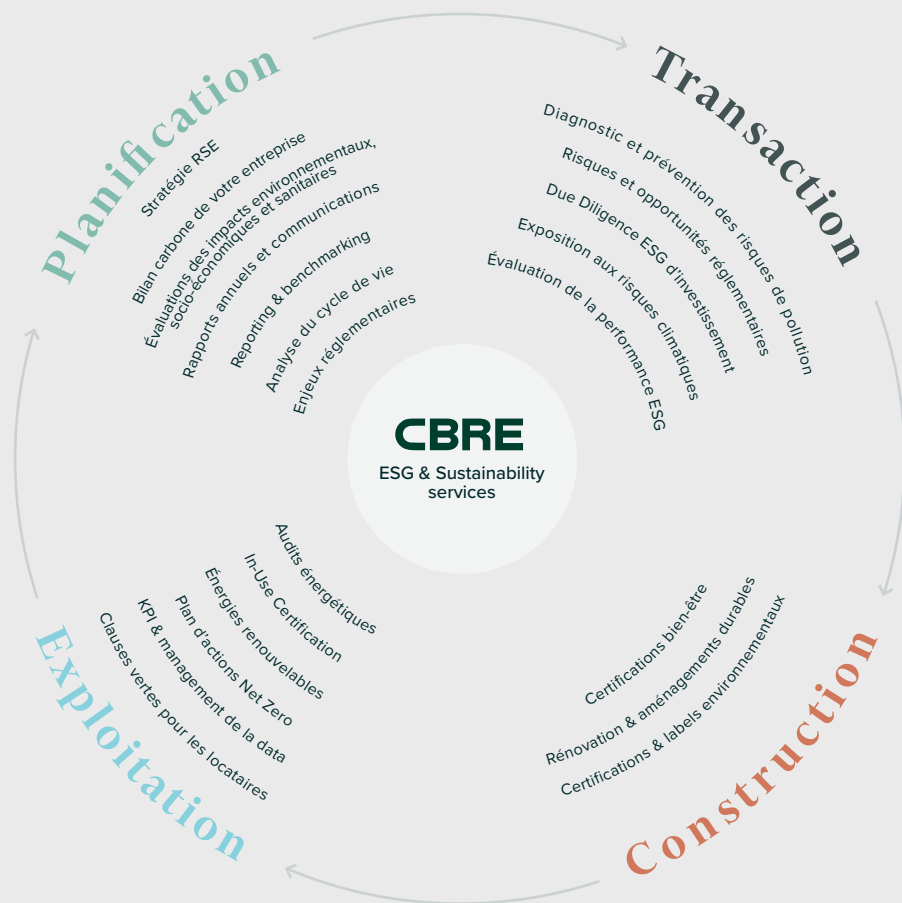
Planification

Stratégie RSE
Bilan carbone de votre entreprise
Évaluations des impacts environnementaux, socio-économiques et sanitaires
Rapports annuels et communications
Reporting & benchmarking
Analyse du cycle de vie
Enjeux réglementaires

Transaction

Diagnostic et prévention des risques de pollution
Risques et opportunités réglementaires
Due Diligence ESG d'investissement
Exposition aux risques climatiques
Évaluation de la performance ESG

CBRE
ESG & Sustainability services

Exploitation

Audits énergétiques
In-Use Certification
Énergies renouvelables
Plan d'actions Net Zero
KPI & management de la data
Clauses vertes pour les locataires

Construction

Certifications bien-être
Rénovation & aménagements durables
Certifications & labels environnementaux